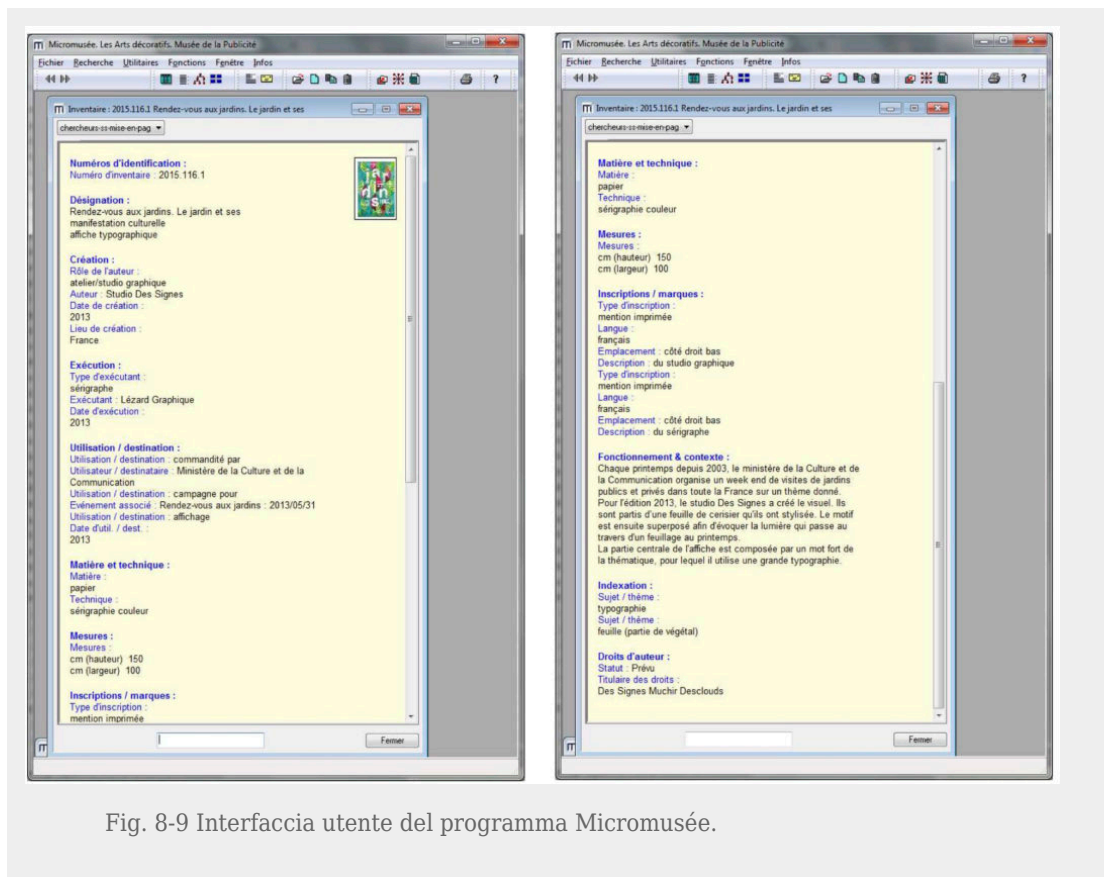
Micromusée. Les Arts décoratifs. Musée de la Publicité

Fichier Recherche Utilitaires Fonctions Fenêtre Infos

Inventaire : 2015.116.1 Rendez-vous aux jardins. Le jardin et ses

chercheurs-ss-mise-en-pag

Numéros d'identification :
Numéro d'inventaire : 2015.116.1

Désignation :
Rendez-vous aux jardins. Le jardin et ses
manifestation culturelle
affiche typographique

Création :
Rôle de l'auteur :
atelier/studio graphique
Auteur : Studio Des Signes
Date de création :
2013
Lieu de création :
France

Exécution :
Type d'exécutant :
sérigraphe
Exécutant : Lézard Graphique
Date d'exécution :
2013

Utilisation / destination :
Utilisation / destination : commanditée par
Utilisateur / destinataire : Ministère de la Culture et de la Communication
Utilisation / destination : campagne pour
Evénement associé : Rendez-vous aux jardins : 2013/05/31
Utilisation / destination : affichage
Date d'util. / dest. :
2013

Matière et technique :
Matière :
papier
Technique :
sérigraphie couleur

Mesures :
Mesures :
cm (hauteur) 150
cm (largeur) 100

Inscriptions / marques :
Type d'inscription :
mention imprimée

Fermer

Micromusée. Les Arts décoratifs. Musée de la Publicité

Fichier Recherche Utilitaires Fonctions Fenêtre Infos

Inventaire : 2015.116.1 Rendez-vous aux jardins. Le jardin et ses

chercheurs-ss-mise-en-pag

Matière et technique :
Matière :
papier
Technique :
sérigraphie couleur

Mesures :
Mesures :
cm (hauteur) 150
cm (largeur) 100

Inscriptions / marques :
Type d'inscription :
mention imprimée
Langue :
français
Emplacement : côté droit bas
Description : du studio graphique
Type d'inscription :
mention imprimée
Langue :
français
Emplacement : côté droit bas
Description : du sérigraphe

Fonctionnement & contexte :
Chaque printemps depuis 2003, le ministère de la Culture et de la Communication organise un week end de visites de jardins publics et privés dans toute la France sur un thème donné. Pour l'édition 2013, le studio Des Signes a créé le visuel. Ils sont partis d'une feuille de cerisier qu'ils ont stylisée. Le motif est ensuite superposé afin d'évoquer la lumière qui passe au travers d'un feuillage au printemps.
La partie centrale de l'affiche est composée par un mot fort de la thématique, pour lequel il utilise une grande typographie.

Indexation :
Sujet / thème :
typographie
Sujet / thème :
feuille (partie de végétal)

Droits d'auteur :
Statut : Prévu
Titulaire des droits :
Des Signes Muchir Desclouds

Fermer

Fig. 8-9 Interfaccia utente del programma Micromusée.